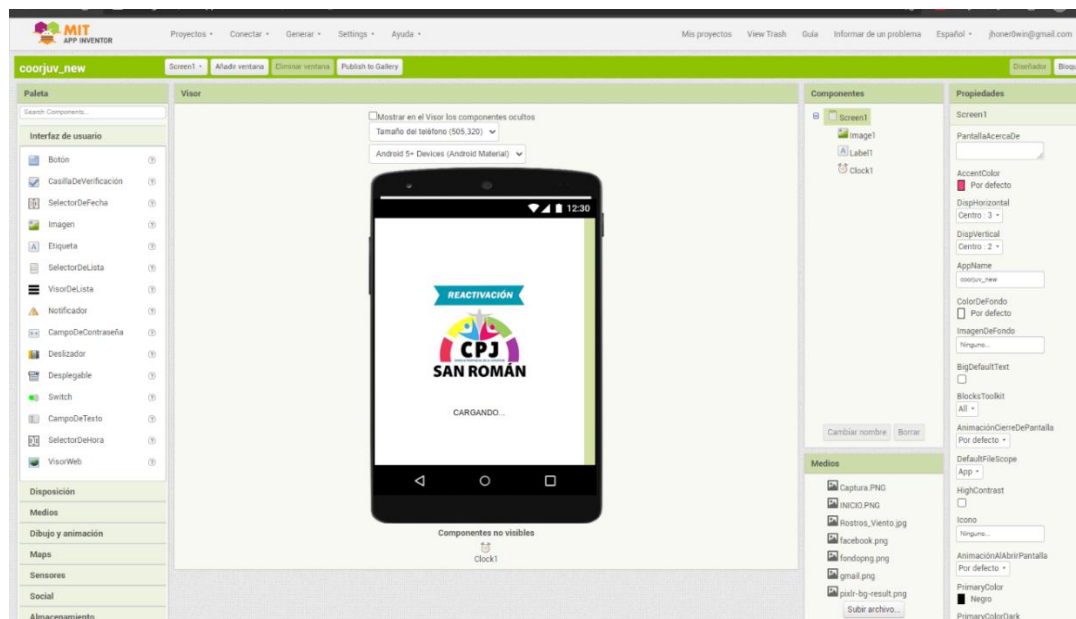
MIT APP INVENTOR

Proyectos • Conectar • Generar • Settings • Ayuda •

Mis proyectos View Trash Guía Informar de un problema Español • jhoner0win@gmail.com

coorjuv_new

Screen1 • Añadir ventana Eliminar ventana Publish to Gallery

Diseñador Bloq

Paleta

Search Components...

Interfaz de usuario

Botón
CasillaDeVerificación
SelectorDeFecha
Imagen
Etiqueta
SelectorDeLista
VisorDeListe
Notificador
CampoDeContraseña
Deslizador
Desplegable
Switch
CampoDeTexto
SelectorDeHora
VisorWeb

Disposición
Medios
Dibujo y animación
Maps
Sensores
Social
Almacenamiento

Visor

Mostrar en el Visor los componentes ocultos

Tamaño del teléfono (505,320)

Android 5+ Devices (Android Material)

12:30

REACTIVACIÓN

CPJ

SAN ROMÁN

CARGANDO...

Componentes no visibles

Clock1

Componentes

Screen1
Image1
Label1
Clock1

Cambiar nombre Borrar

Medios

Captura.PNG
INICIO.PNG
Rostros_Viento.jpg
facebook.png
fondopng.png
gmail.png
pixlr-bg-result.png

Subir archivo...

Propiedades

Screen1

PantallaAcercaDe

AccentColor
Por defecto

DispHorizontal
Centro : 3

DispVertical
Centro : 2

AppName
coorjuv_new

ColorDeFondo
Por defecto

ImagenDeFondo
Ninguno...

BigDefaultText

BlocksToolkit
All

AnimaciónCierreDePantalla
Por defecto

DefaultFileScope
App

HighContrast

Icono
Ninguno...

AnimaciónAlAbrirPantalla
Por defecto

PrimaryColor
Negro

PrimaryColorDark